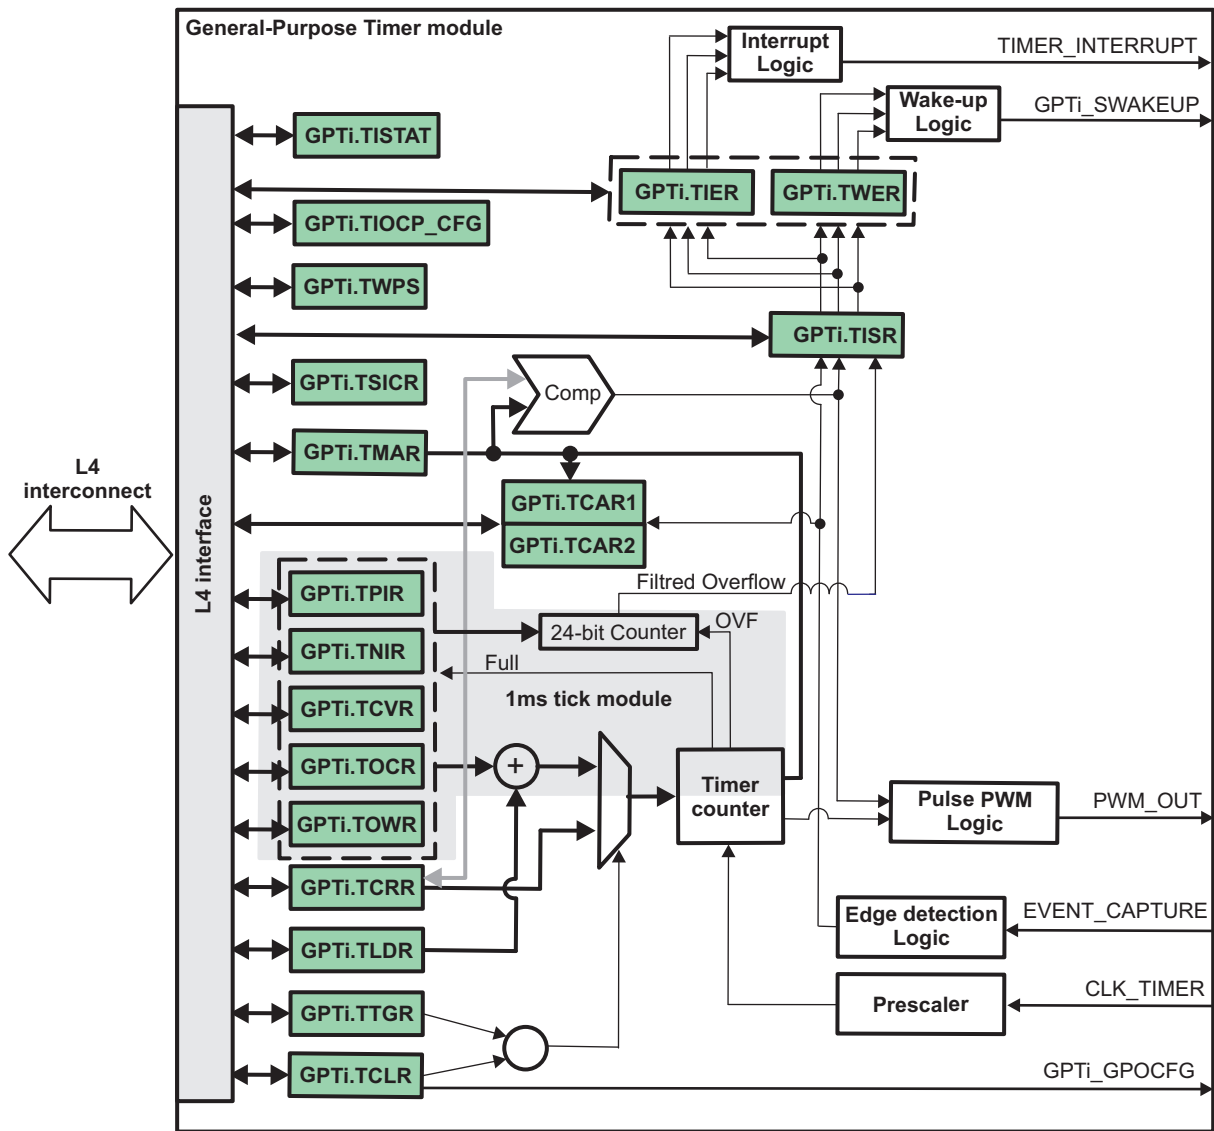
General-Purpose Timer module

Interrupt Logic

TIMER_INTERRUPT

Wake-up Logic

GPTi_SWAKEUP

GPTi.TISTAT

GPTi.TIER

GPTi.TWER

GPTi.TIOCP_CFG

GPTi.TWPS

GPTi.TISR

GPTi.TSICR

Comp

GPTi.TMAR

L4 interconnect

L4 interface

GPTi.TCAR1

GPTi.TCAR2

Filtred Overflow

GPTi.TPIR

24-bit Counter

OVF

GPTi.TNIR

Full

1ms tick module

GPTi.TCVR

GPTi.TOCR

+

Timer counter

Pulse PWM Logic

PWM_OUT

GPTi.TOWR

GPTi.TCRR

Edge detection Logic

EVENT_CAPTURE

GPTi.TLDR

Prescaler

CLK_TIMER

GPTi.TTGR

GPTi.TCLR

GPTi_GPOCFG